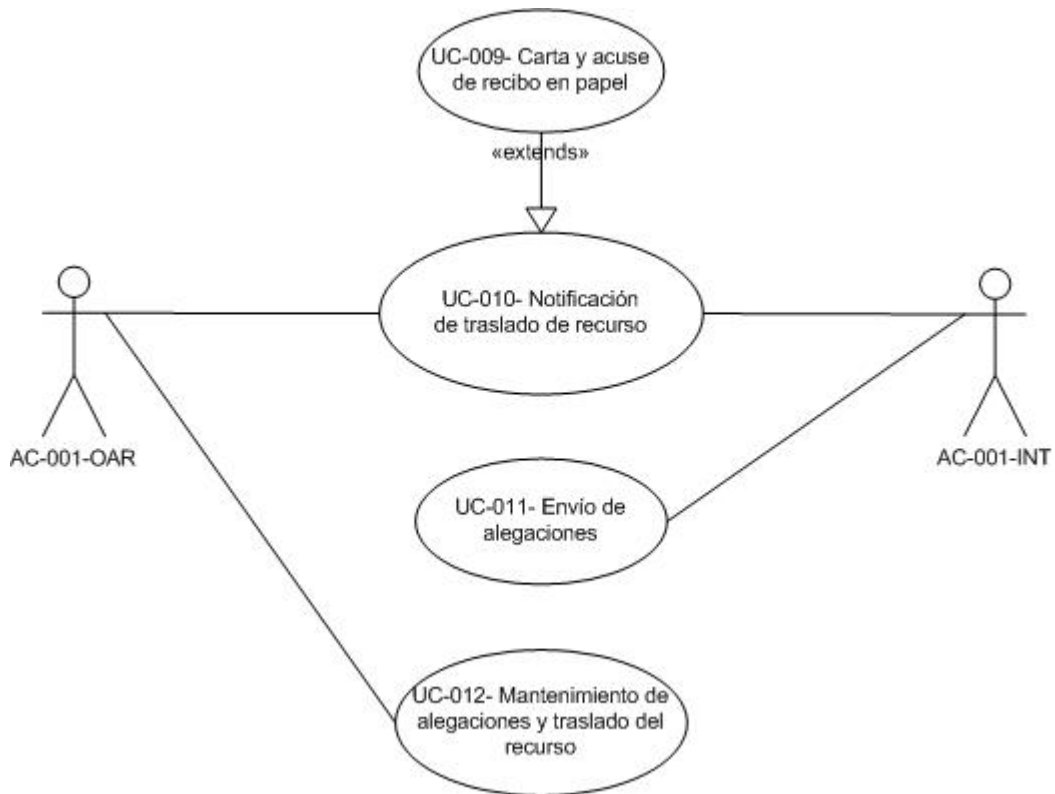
UC-009- Carta y acuse de recibo en papel

«extends»

UC-010- Notificación de traslado de recurso

AC-001-OAR

AC-001-INT

UC-011- Envío de alegaciones

UC-012- Mantenimiento de alegaciones y traslado del recurso